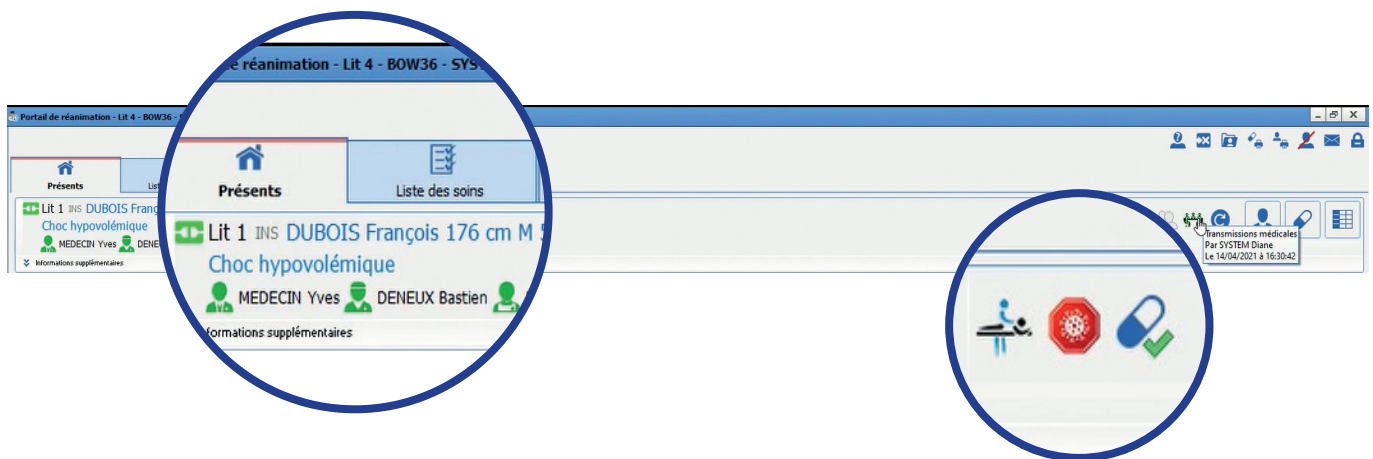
Portail de réanimation - Lit 4 - BOW36 - S

Présents

Lit 1 INS DUBOIS Franç

Choc hypovolémique

MEDECIN Yves DENE

Informations supplémentaires

e réanimation - Lit 4 - BOW36 - SYS

Présents

Liste des soins

Lit 1 INS DUBOIS François 176 cm M

Choc hypovolémique

MEDECIN Yves DENEUX Bastien

formations supplémentaires

Transmissions médicales
Par SYSTEM Diane
Le 14/04/2021 à 16:30:42